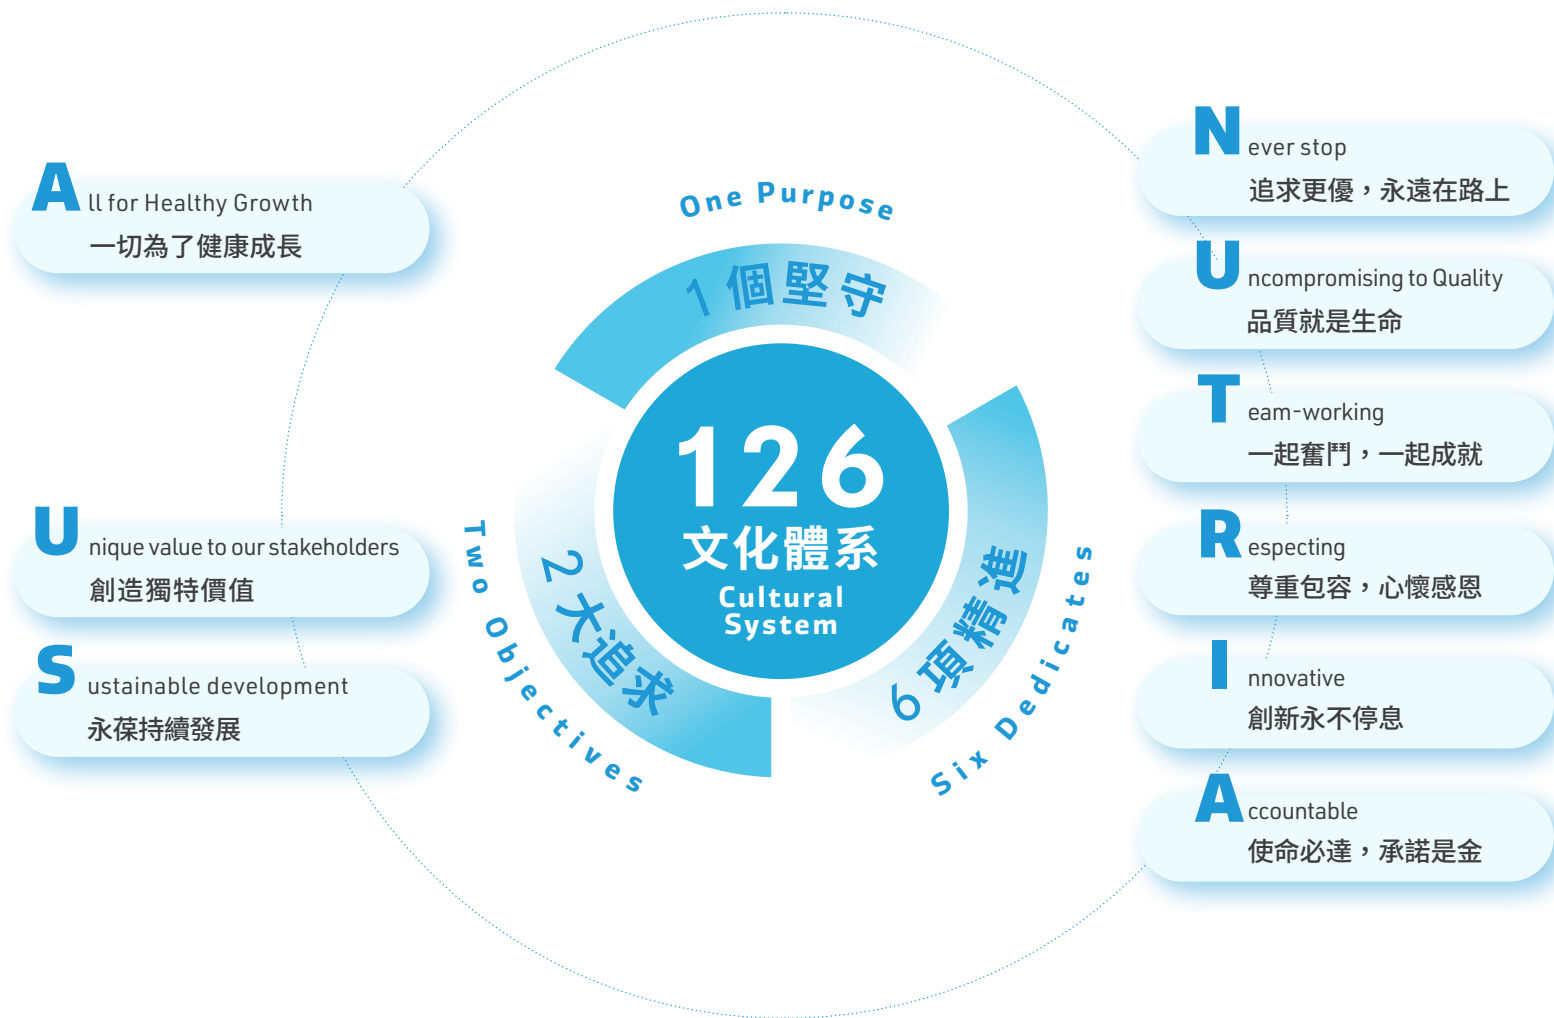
A ll for Healthy Growth
一切為了健康成長

U nique value to our stakeholders
創造獨特價值

S ustainable development
永葆持續發展

One Purpose
1個堅守

126
文化體系
Cultural System

Two Objectives
2大追求

Six Dedicates
6項精進

N ever stop
追求更優，永遠在路上

U ncompromising to Quality
品質就是生命

T eam-working
一起奮鬥，一起成就

R especting
尊重包容，心懷感恩

I nnovative
創新永不停息

A ccountable
使命必達，承諾是金